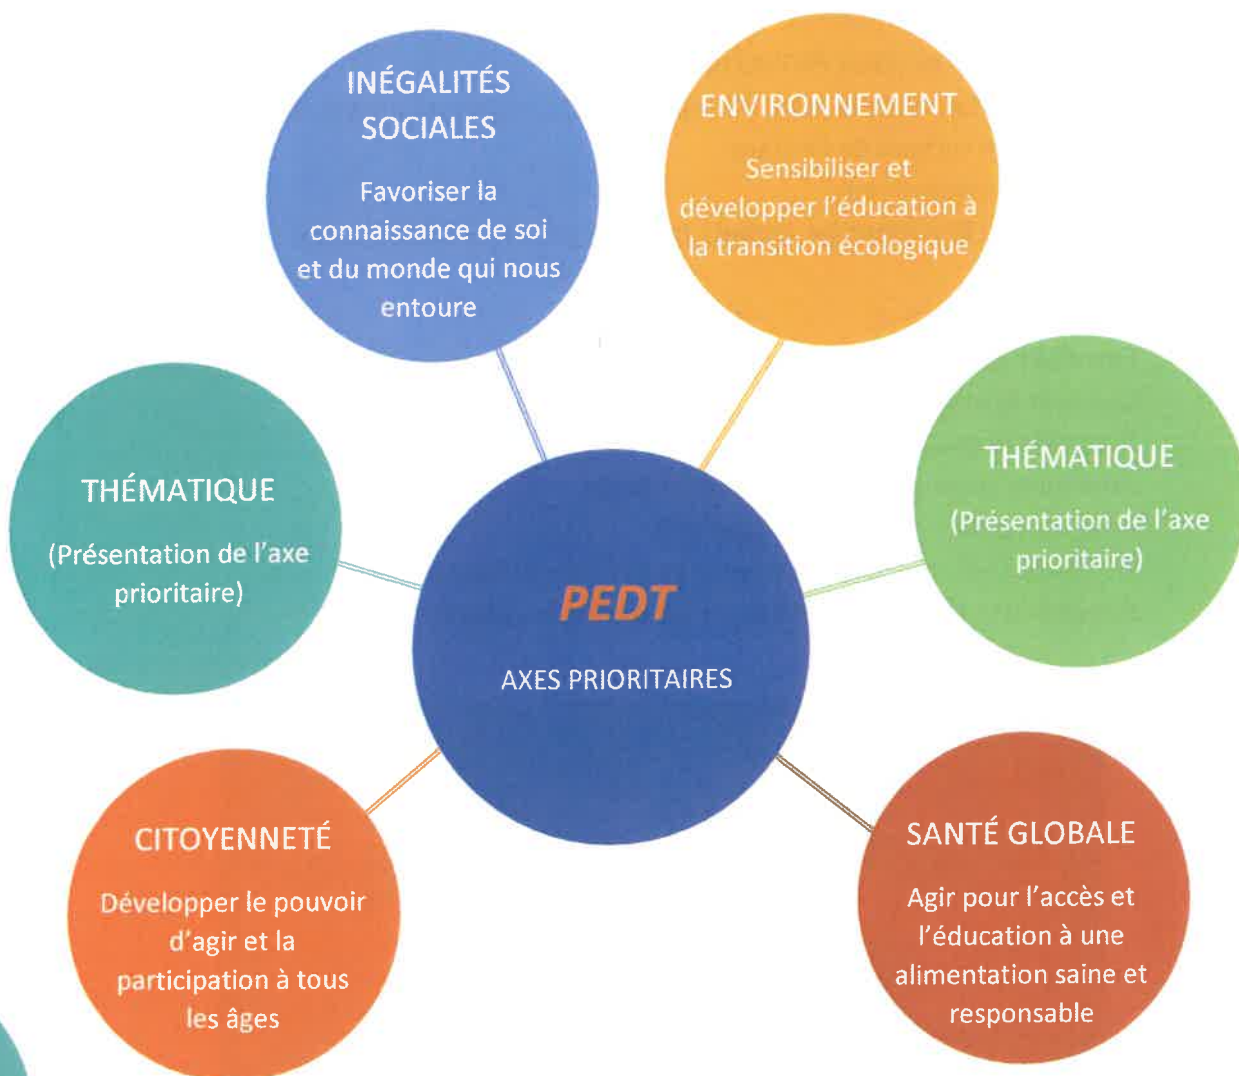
INÉGALITÉS SOCIALES

Favoriser la connaissance de soi et du monde qui nous entoure

ENVIRONNEMENT

Sensibiliser et développer l'éducation à la transition écologique

THÉMATIQUE

(Présentation de l'axe prioritaire)

PEDT

AXES PRIORITAIRES

THÉMATIQUE

(Présentation de l'axe prioritaire)

CITOYENNETÉ

Développer le pouvoir d'agir et la participation à tous les âges

SANTÉ GLOBALE

Agir pour l'accès et l'éducation à une alimentation saine et responsable